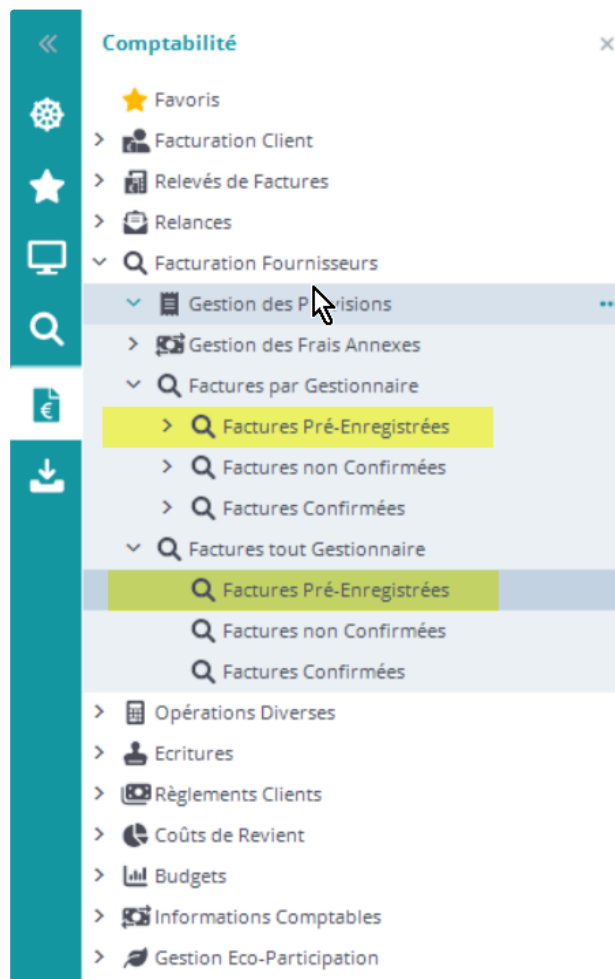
«

Comptabilité

×

Favoris

Facturation Client

Relevés de Factures

Relances

Facturation Fournisseurs

Gestion des P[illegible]visions

Gestion des Frais Annexes

Factures par Gestionnaire

Factures Pré-Enregistrées

Factures non Confirmées

Factures Confirmées

Factures tout Gestionnaire

Factures Pré-Enregistrées

Factures non Confirmées

Factures Confirmées

Opérations Diverses

Ecritures

Règlements Clients

Coûts de Revient

Budgets

Informations Comptables

Gestion Eco-Participation